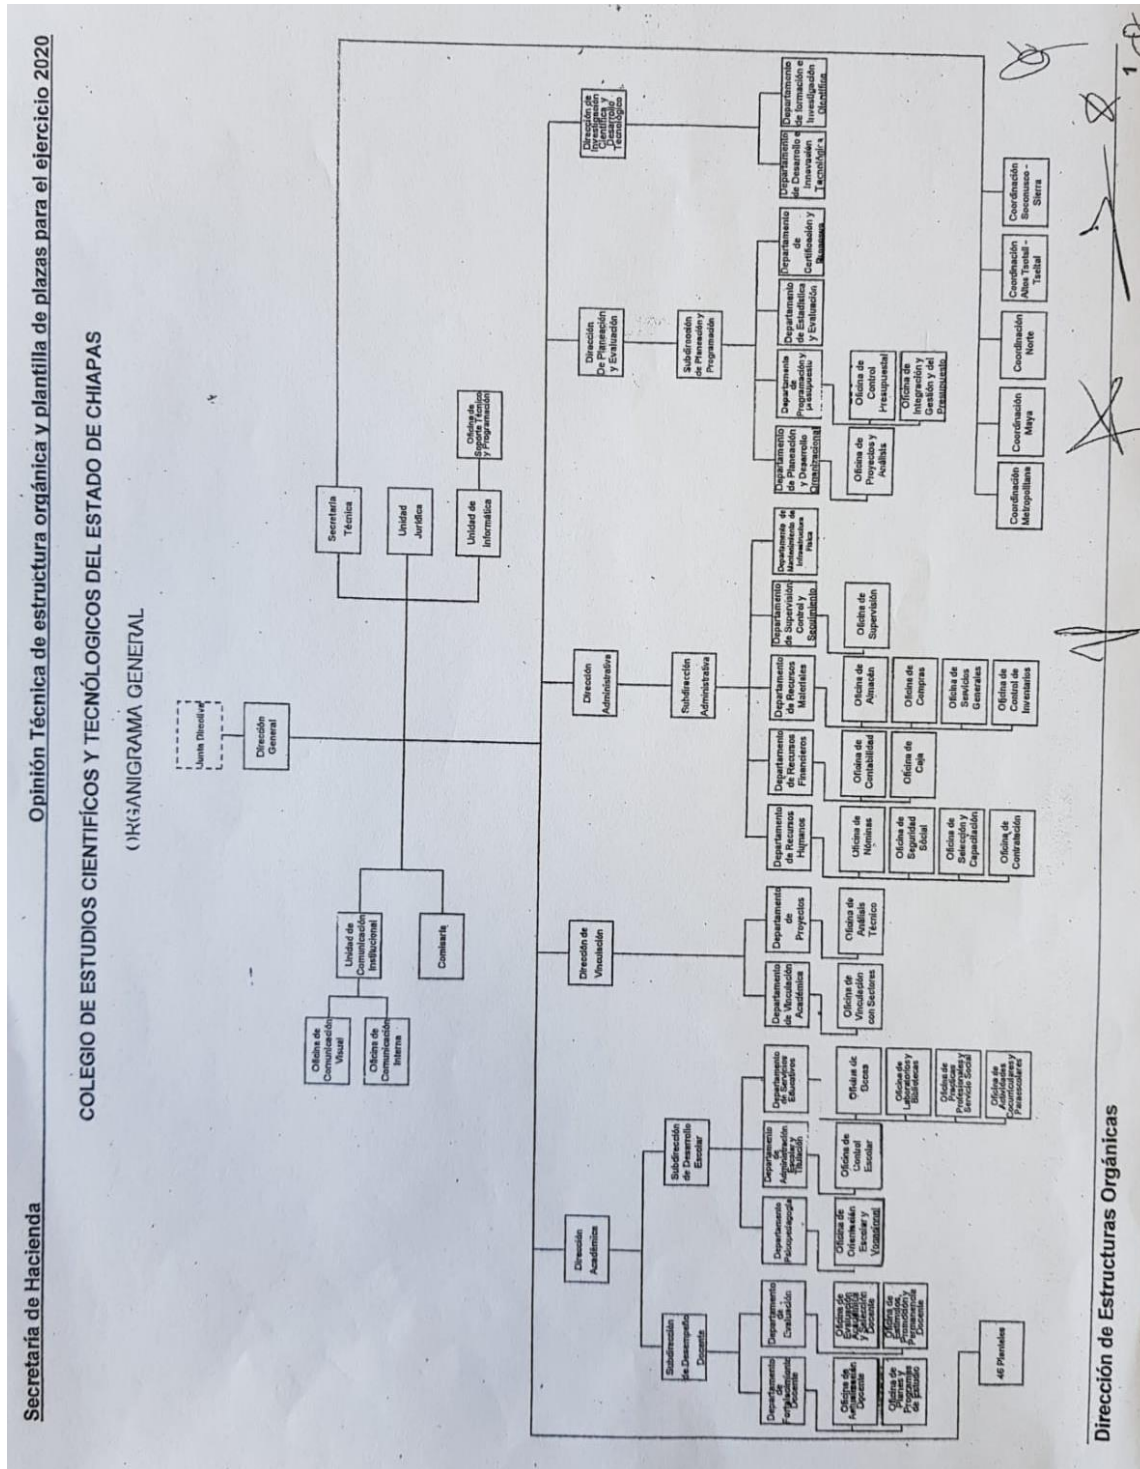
Secretaría de Hacienda

Opinión Técnica de estructura orgánica y plantilla de plazas para el ejercicio 2020

COLEGIO DE ESTUDIOS CIENTÍFICOS Y TECNOLÓGICOS DEL ESTADO DE CHIAPAS

ORGANIGRAMA GENERAL

Junta Directiva

Dirección General

Unidad de Comunicación Institucional

Oficina de Comunicación Visual

Oficina de Comunicación Interna

Comisario

Secretaría Técnica

Unidad Jurídica

Unidad de Informática

Oficina de Soporte Técnico y Programación

Dirección Académica

Subdirección de Desempeño Docente

Departamento de Fortalecimiento Docente

Oficina de Actualización Docente

Oficina de Planes y Programas de Estudio

Departamento de Evaluación

Oficina de Evaluación Académica y Selección Docente

Oficina de Ingreso, Promoción y Permanencia Docente

Subdirección de Desarrollo Escolar

Departamento Psicopedagogía

Oficina de Orientación Escolar y Vocacional

Departamento de Administración Escolar y Titulación

Oficina de Control Escolar

Departamento de Servicios Educativos

Oficina de Becas

Oficina de Laboratorios y Bibliotecas

Oficina de Prácticas Profesionales y Servicio Social

Oficina de Actividades Cocurriculares y Paraescolares

Dirección de Vinculación

Departamento de Vinculación Académica

Oficina de Vinculación con Sectores

Departamento de Proyectos

Oficina de Análisis Técnico

Dirección Administrativa

Subdirección Administrativa

Departamento de Recursos Humanos

Oficina de Nóminas

Oficina de Seguridad Social

Oficina de Selección y Capacitación

Oficina de Contratación

Departamento de Recursos Financieros

Oficina de Contabilidad

Oficina de Caja

Departamento de Recursos Materiales

Oficina de Almacén

Oficina de Compras

Oficina de Servicios Generales

Oficina de Control de Inventarios

Departamento de Supervisión, Control y Seguimiento

Oficina de Supervisión

Departamento de Mantenimiento de Infraestructura Física

Dirección De Planeación y Evaluación

Subdirección de Planeación y Programación

Departamento de Planeación y Desarrollo Organizacional

Oficina de Proyectos y Análisis

Departamento de Programación y Presupuesto

Oficina de Control Presupuestal

Oficina de Integración y Gestión y del Presupuesto

Departamento de Estadística y Evaluación

Departamento de Certificación y Procesos

Dirección de Investigación Científica y Desarrollo Tecnológico

Departamento de Desarrollo e Innovación Tecnológica

Departamento de formación e Investigación Científica

46 Planteles

Coordinación Metropolitana

Coordinación Maya

Coordinación Norte

Coordinación Altos Tsotsil - Tseltal

Coordinación Soconusco - Sierra

Dirección de Estructuras Orgánicas

1